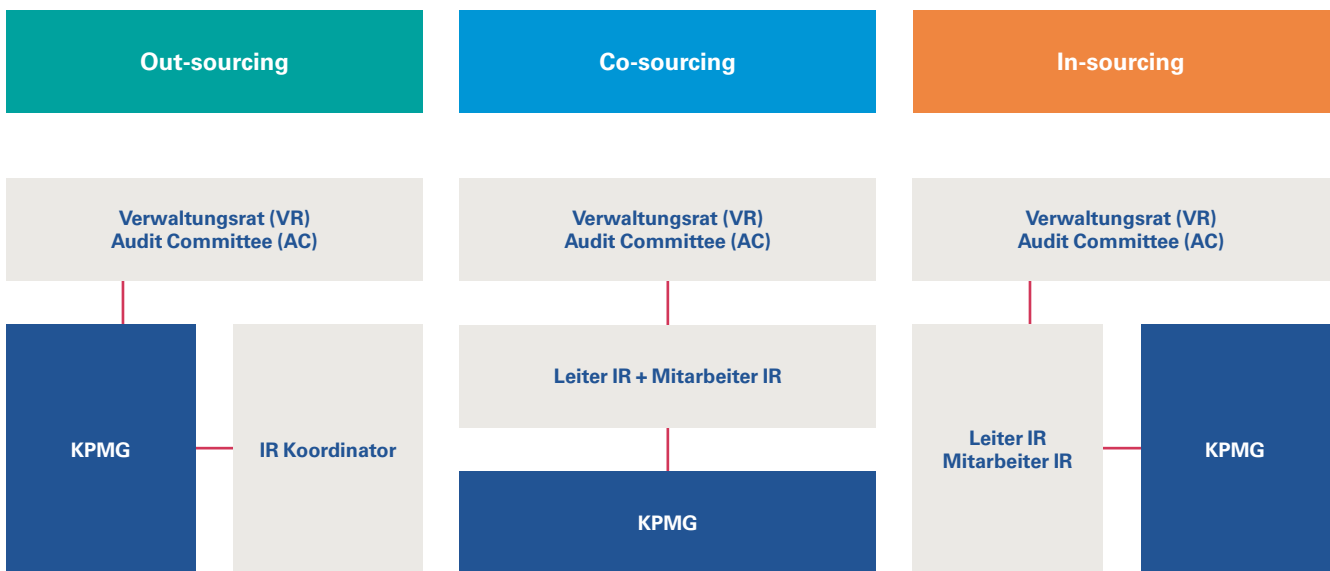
Out-sourcing

Verwaltungsrat (VR)
Audit Committee (AC)

KPMG

IR Koordinator

Co-sourcing

Verwaltungsrat (VR)
Audit Committee (AC)

Leiter IR + Mitarbeiter IR

KPMG

In-sourcing

Verwaltungsrat (VR)
Audit Committee (AC)

Leiter IR
Mitarbeiter IR

KPMG